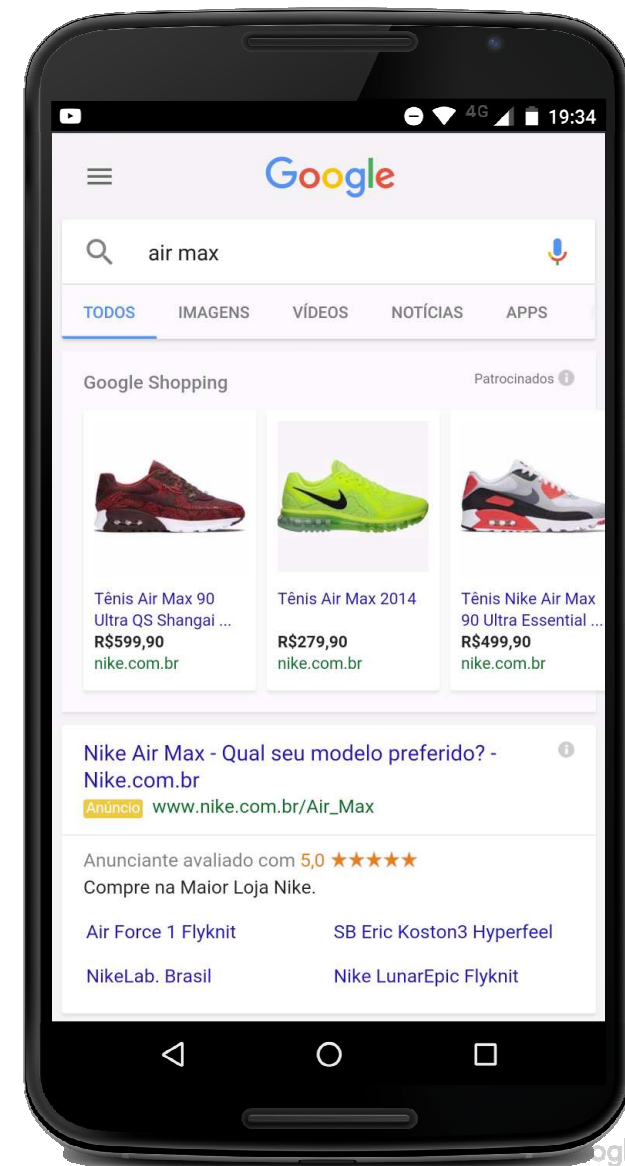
4G 19:34

Google

air max

TODOS IMAGENS VÍDEOS NOTÍCIAS APPS

Google Shopping

Patrocinados

Tênis Air Max 90 Ultra QS Shangai ...
R$599,90
nike.com.br

Tênis Air Max 2014
R$279,90
nike.com.br

Tênis Nike Air Max 90 Ultra Essential ...
R$499,90
nike.com.br

Nike Air Max - Qual seu modelo preferido? - Nike.com.br
Anúncio www.nike.com.br/Air_Max

Anunciante avaliado com 5,0 ★★★★★
Compre na Maior Loja Nike.

Air Force 1 Flyknit
SB Eric Koston3 Hyperfeel
NikeLab. Brasil
Nike LunarEpic Flyknit